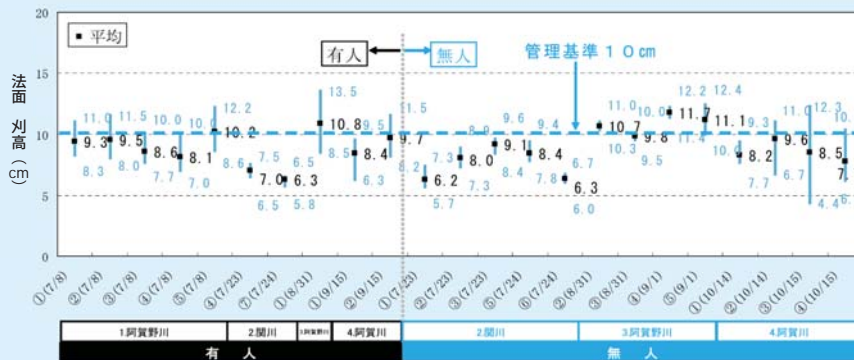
20

15

10

5

0

■ 平均

有人

無人

管理基準１０cm

法面刈高（cm）

11.0 9.3 8.3

11.5 9.5 8.0

10.0 8.6 7.7

10.0 8.1 7.0

12.2 10.2 8.6

7.5 7.0 6.5

6.5 6.3 5.8

13.5 10.8 8.5

9.5 8.4 6.3

11.5 9.7 8.2

7.3 6.2 5.7

8.8 8.0 7.3

9.6 9.1 8.4

9.4 8.4 7.8

6.7 6.3 6.0

11.0 10.7 10.3

10.0 9.8 9.5

12.2 11.7 11.4

12.4 11.1 10.6

9.3 8.2 7.7

11.0 9.6 6.7

12.3 8.5 4.4

7.

①(7/8) ②(7/8) ③(7/8) ④(7/8) ⑤(7/8) ⑥(7/23) ⑦(7/24) ①(8/31) ①(9/15) ②(9/15) ①(7/23) ②(7/23) ③(7/23) ⑤(7/24) ⑥(7/24) ②(8/31) ③(8/31) ④(9/1) ⑤(9/1) ①(10/14) ②(10/14) ③(10/15) ④(10/15)

1.阿賀野川 | 2.関川 | 3.阿賀野川 | 4.阿賀川 | 2.関川 | 3.阿賀野川 | 4.阿賀川

有人 | 無人